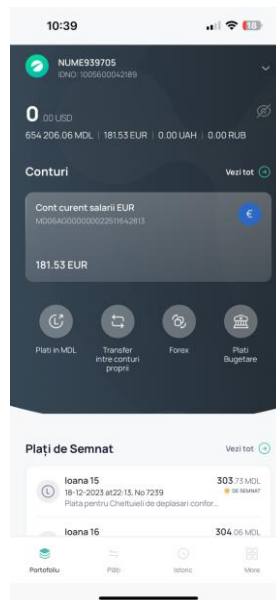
10:39

18

NUME939705
IDNO: 1005600042189

0 .00 USD

654 206.06 MDL | 181.53 EUR | 0.00 UAH | 0.00 RUB

Conturi

Vezi tot

Cont curent salarii EUR
MD05A000000022511642813

181.53 EUR

Plati in MDL

Transfer intre conturi proprii

Forex

Plati Bugetare

Plați de Semnat

Vezi tot

Ioana 15
18-12-2023 at22:13, No 7239
Plata pentru Cheltuieli de deplasari confor...

303 73 MDL
DE SEMNAT

Ioana 16

304 06 MDL

Portofoliu

Plăti

Istoric

More